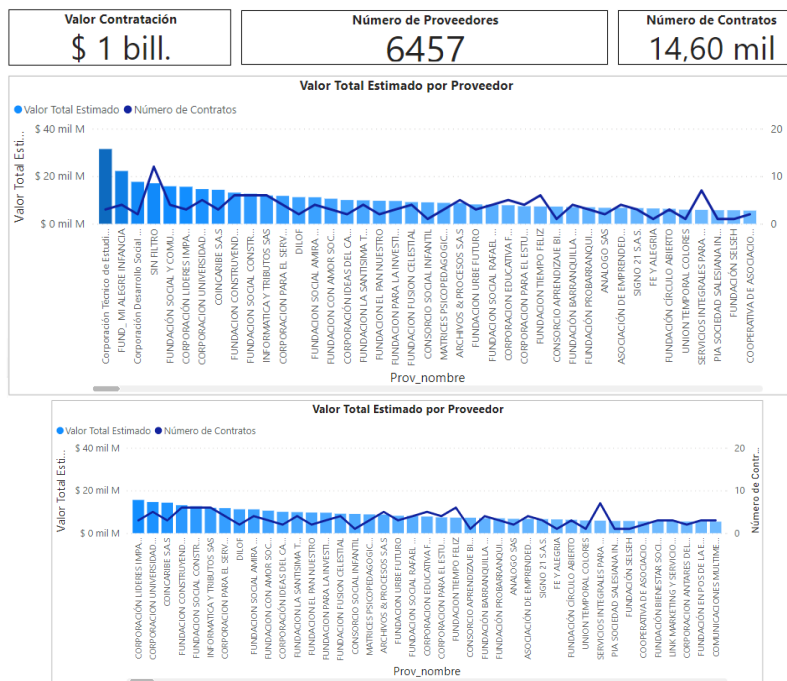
Valor Contratación
$ 1 bill.

Número de Proveedores
6457

Número de Contratos
14,60 mil

Valor Total Estimado por Proveedor

Valor Total Estimado
Número de Contratos

Valor Total Esti...

$ 40 mil M
$ 20 mil M
$ 0 mil M

20
10
0

Corporación Tecnico de Estudi...
FUND. MI ALEGRE INFANCIA
Corporación Desarrollo Social ...
SIN FILTRO
FUNDACION SOCIAL Y COMU...
CORPORACIÓN LIDERES IMPA...
CORPORACION UNIVERSIDAD...
COINCARIBE S.A.S
FUNDACION CONSTRUYEND...
FUNDACION SOCIAL CONSTR...
INFORMATICA Y TRIBUTOS SAS
CORPORACION PARA EL SERV...
DILOF
FUNDACION SOCIAL AMIRA ...
FUNDACION CON AMOR SOC...
CORPORACIÓN IDEAS DEL CA...
FUNDACION LA SANTISIMA T...
FUNDACION EL PAN NUESTRO
FUNDACION PARA LA INVESTI...
FUNDACION FUSION CELESTIAL
CONSORCIO SOCIAL INFANTIL ...
MATRICES PSICOPEDAGOGIC...
ARCHIVOS & PROCESOS S.A.S
FUNDACION URBE FUTURO
FUNDACION SOCIAL RAFAEL ...
CORPORACION EDUCATIVA F...
CORPORACION PARA EL ESTU...
FUNDACION TIEMPO FELIZ
CONSORCIO APRENDIZAJE BI...
FUNDACIÓN BARRANQUILLA ...
FUNDACION PROBARRANQUI...
ANALOGO SAS
ASOCIACIÓN DE EMPRENDED...
SIGNO 21 S.A.S.
FE Y ALEGRIA
FUNDACIÓN CÍRCULO ABIERTO
UNION TEMPORAL COLORES
SERVICIOS INTEGRALES PARA ...
PIA SOCIEDAD SALESIANA IN...
FUNDACIÓN SELSEH
COOPERATIVA DE ASOCIACIO...

Prov_nombre

Valor Total Estimado por Proveedor

Valor Total Estimado
Número de Contratos

Valor Total Esti...

$ 40 mil M
$ 20 mil M
$ 0 mil M

20
10
0

Número de Contr...

CORPORACIÓN LIDERES IMPA...
CORPORACION UNIVERSIDAD...
COINCARIBE S.A.S
FUNDACION CONSTRUYEND...
FUNDACION SOCIAL CONSTR...
INFORMATICA Y TRIBUTOS SAS
CORPORACION PARA EL SERV...
DILOF
FUNDACION SOCIAL AMIRA ...
FUNDACION CON AMOR SOC...
CORPORACIÓN IDEAS DEL CA...
FUNDACION LA SANTISIMA T...
FUNDACION EL PAN NUESTRO
FUNDACION PARA LA INVESTI...
FUNDACION FUSION CELESTIAL
CONSORCIO SOCIAL INFANTIL ...
MATRICES PSICOPEDAGOGIC...
ARCHIVOS & PROCESOS S.A.S
FUNDACION URBE FUTURO
FUNDACION SOCIAL RAFAEL ...
CORPORACION EDUCATIVA F...
CORPORACION PARA EL ESTU...
FUNDACION TIEMPO FELIZ
CONSORCIO APRENDIZAJE BI...
FUNDACIÓN BARRANQUILLA ...
FUNDACION PROBARRANQUI...
ANALOGO SAS
ASOCIACIÓN DE EMPRENDED...
SIGNO 21 S.A.S.
FE Y ALEGRIA
FUNDACIÓN CÍRCULO ABIERTO
UNION TEMPORAL COLORES
SERVICIOS INTEGRALES PARA ...
PIA SOCIEDAD SALESIANA IN...
FUNDACIÓN SELSEH
COOPERATIVA DE ASOCIACIO...
FUNDACION BIENESTAR SOCI...
LINK MARKETING Y SERVICIO...
CORPORACION ANTARES DEL...
FUNDACION EN POS DE LA E...
COMUNICACIONES MULTIME...

Prov_nombre